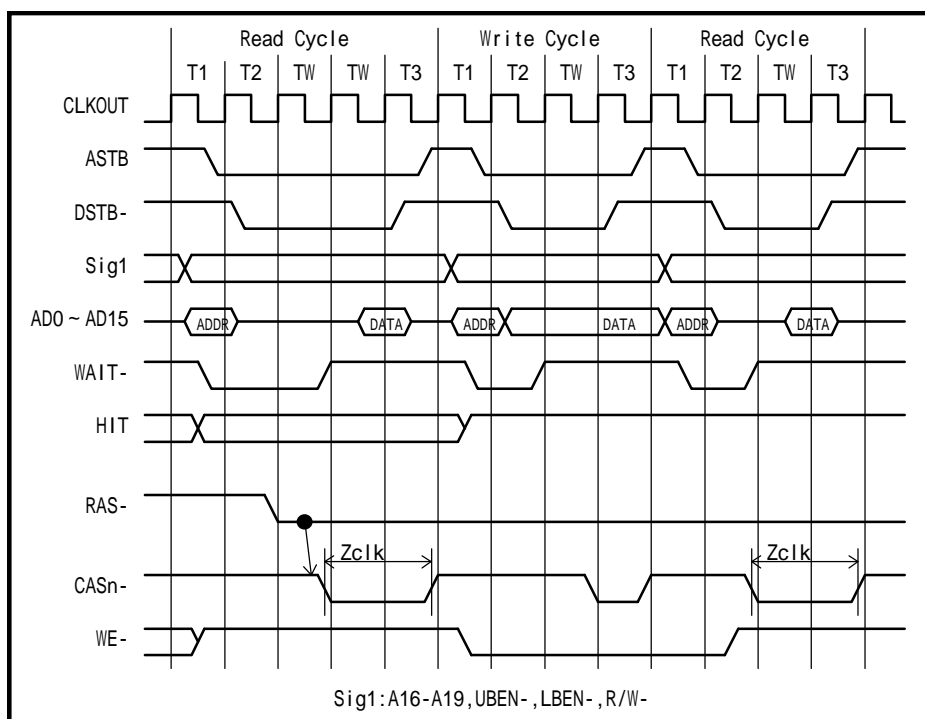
Read Cycle
Write Cycle
Read Cycle
T1 T2 TW TW T3 T1 T2 TW T3 T1 T2 TW T3

CLKOUT
ASTB
DSTB-
Sig1
AD0 ~ AD15
ADDR
DATA
ADDR
DATA
ADDR
DATA
WAIT-
HIT
RAS-
Zclk
Zclk
CASn-
WE-

Sig1:A16-A19,UBEN-,LBEN-,R/W-